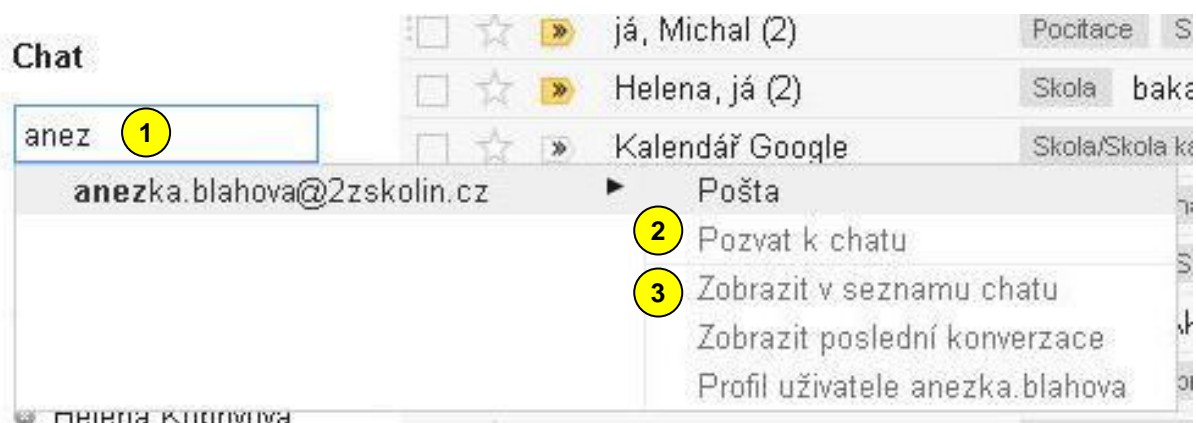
Chat

anez 1

anezka.blahova@2zskolin.cz

já, Michal (2) Pocitace S

Helena, já (2) Skola baka

Kalendář Google Skola/Skola ka

Pošta

2 Pozvat k chatu

3 Zobrazit v seznamu chatu

Zobrazit poslední konverzace

Profil uživatele anezka.blahova

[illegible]